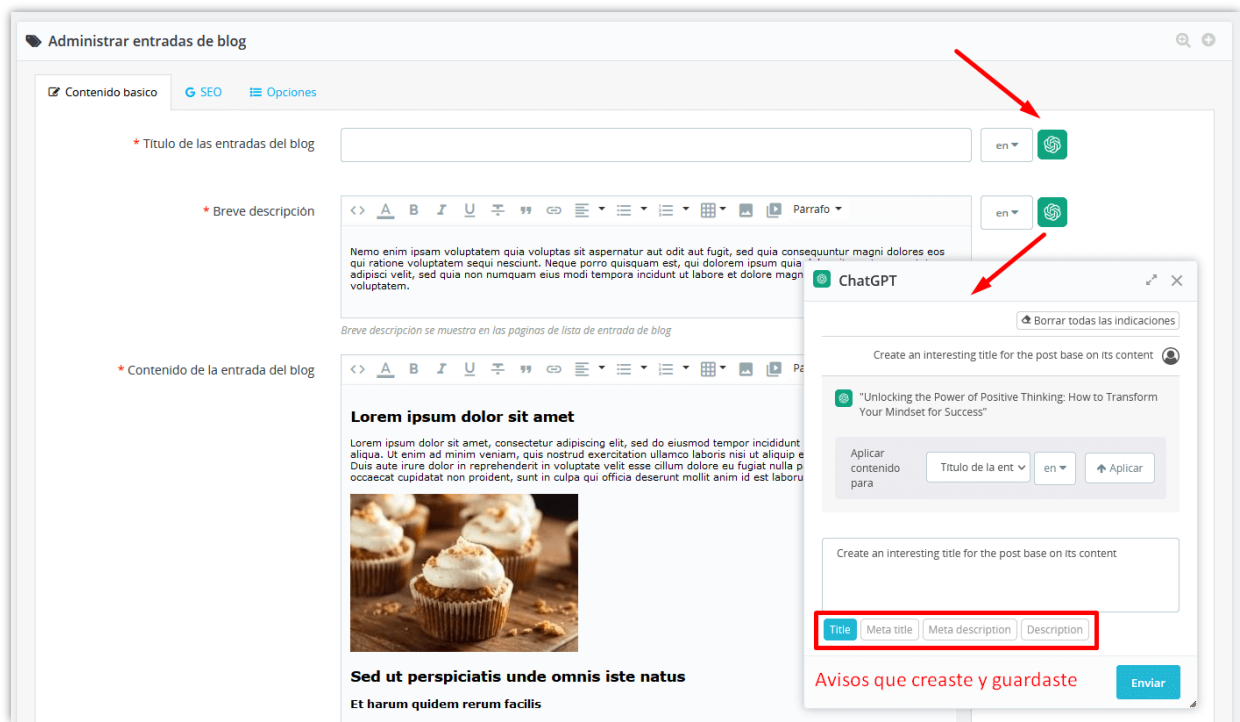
Administrar entradas de blog

Contenido basico | SEO | Opciones

* Titulo de las entradas del blog

en

* Breve descripción

Párrafo

en

Nemo enim ipsam voluptatem quia voluptas sit aspernatur aut odit aut fugit, sed quia consequuntur magni dolores eos qui ratione voluptatem sequi nesciunt. Neque porro quisquam est, qui dolorem ipsum quia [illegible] adipisci velit, sed quia non numquam eius modi tempora incidunt ut labore et dolore magn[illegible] voluptatem.

Breve descripción se muestra en las paginas de lista de entrada de blog

* Contenido de la entrada del blog

Pa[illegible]

Lorem ipsum dolor sit amet

Lorem ipsum dolor sit amet, consectetur adipiscing elit, sed do eiusmod tempor incididunt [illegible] aliqua. Ut enim ad minim veniam, quis nostrud exercitation ullamco laboris nisi ut aliquip e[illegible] Duis aute irure dolor in reprehenderit in voluptate velit esse cillum dolore eu fugiat nulla p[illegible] occaecat cupidatat non proident, sunt in culpa qui officia deserunt mollit anim id est laboru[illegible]

Sed ut perspiciatis unde omnis iste natus

Et harum quidem rerum facilis

ChatGPT

Borrar todas las indicaciones

Create an interesting title for the post base on its content

"Unlocking the Power of Positive Thinking: How to Transform Your Mindset for Success"

Aplicar contenido para

Titulo de la ent

en

Aplicar

Create an interesting title for the post base on its content

Title | Meta title | Meta description | Description

Avisos que creaste y guardaste

Enviar